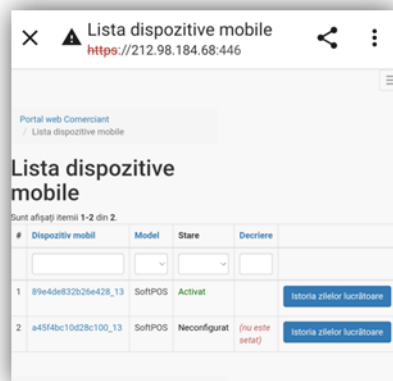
Lista dispozitive mobile
https://212.98.184.68:446

Portal web Comerciant
/ Lista dispozitive mobile

Lista dispozitive mobile

Sunt afişaţi itemii 1-2 din 2.

| # | Dispozitiv mobil | Model | Stare | Decriere | |
|---|---|---|---|---|---|
| | | | | | |
| 1 | 89e4de832b26e428_13 | SoftPOS | Activat | | Istoria zilelor lucrătoare |
| 2 | a45f4bc10d28c100_13 | SoftPOS | Neconfigurat | (nu este setat) | Istoria zilelor lucrătoare |